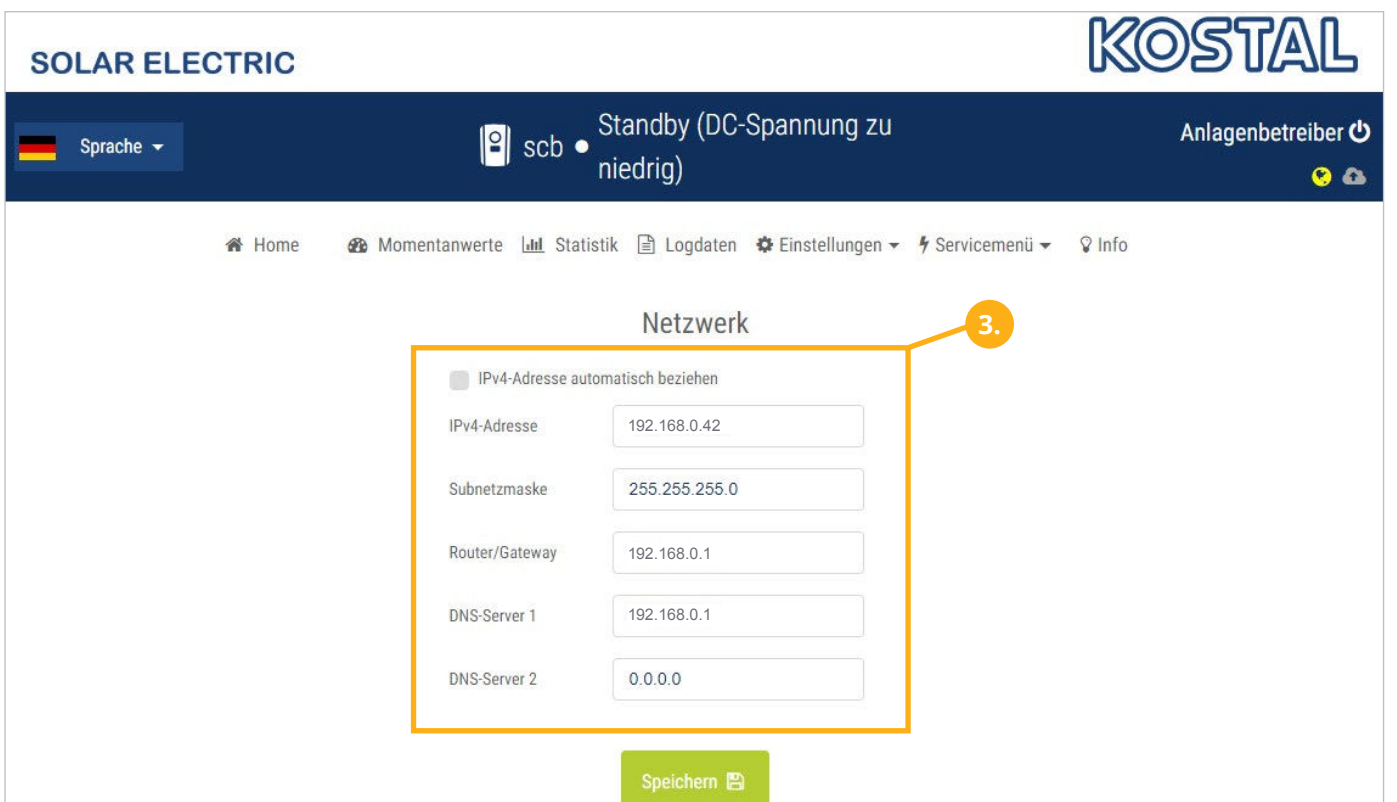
SOLAR ELECTRIC

KOSTAL

Sprache

scb • Standby (DC-Spannung zu niedrig)

Anlagenbetreiber

Home   Momentanwerte   Statistik   Logdaten   Einstellungen   Servicemenü   Info

Netzwerk

3.

IPv4-Adresse automatisch beziehen

| | |
|---|---|
| IPv4-Adresse | 192.168.0.42 |
| Subnetzmaske | 255.255.255.0 |
| Router/Gateway | 192.168.0.1 |
| DNS-Server 1 | 192.168.0.1 |
| DNS-Server 2 | 0.0.0.0 |

Speichern